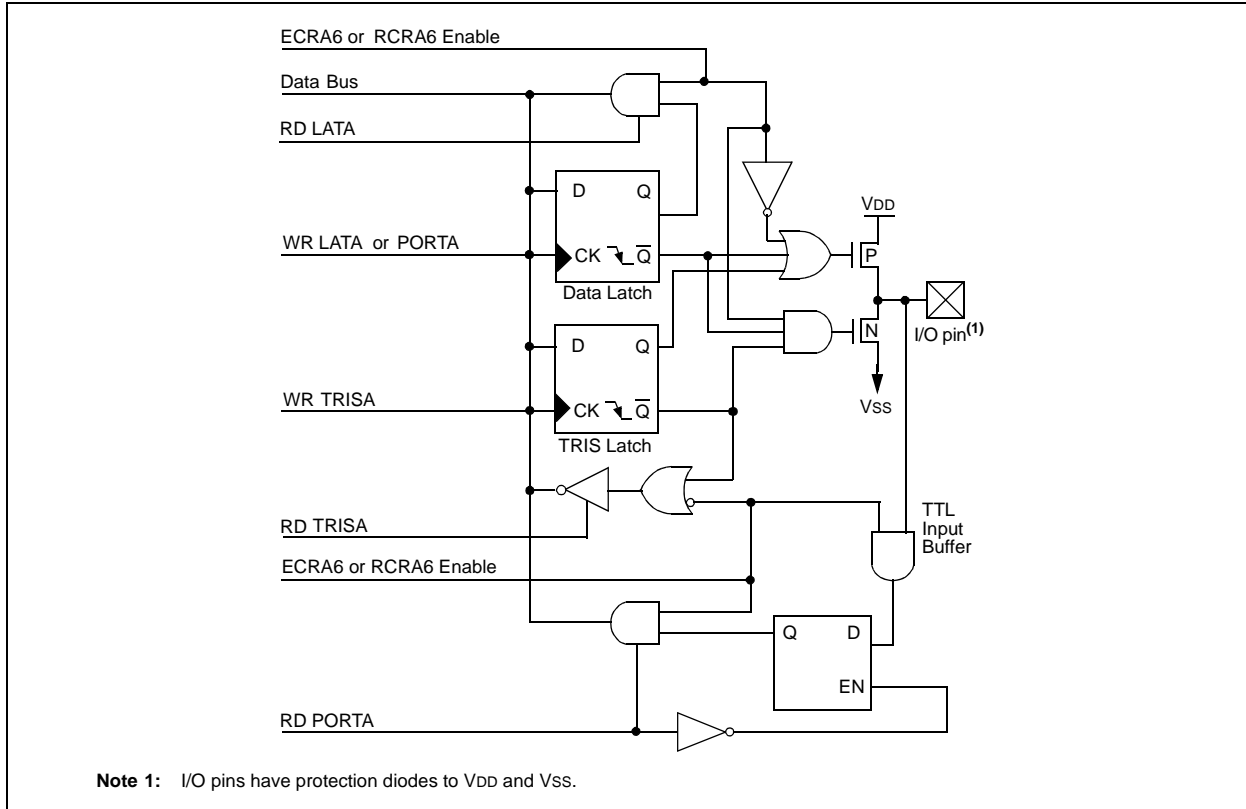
ECRA6 or RCRA6 Enable

Data Bus

RD LATA

D Q

CK $\overline{Q}$

Data Latch

WR LATA or PORTA

VDD

P

I/O pin$^{(1)}$

N

Vss

D Q

CK $\overline{Q}$

TRIS Latch

WR TRISA

RD TRISA

TTL Input Buffer

ECRA6 or RCRA6 Enable

Q D

EN

RD PORTA

Note 1: I/O pins have protection diodes to VDD and VSS.